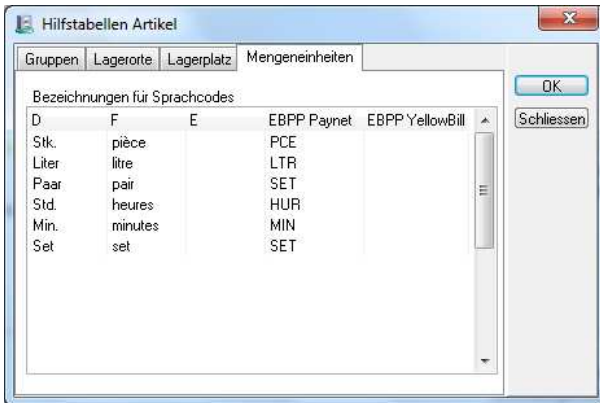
Hilfstabellen Artikel

Gruppen | Lagerorte | Lagerplatz | Mengeneinheiten

OK
Schliessen

Bezeichnungen für Sprachcodes

| D | F | E | EBPP Paynet | EBPP YellowBill |
|---|---|---|---|---|
| Stk. | pièce | | PCE | |
| Liter | litre | | LTR | |
| Paar | pair | | SET | |
| Std. | heures | | HUR | |
| Min. | minutes | | MIN | |
| Set | set | | SET | |